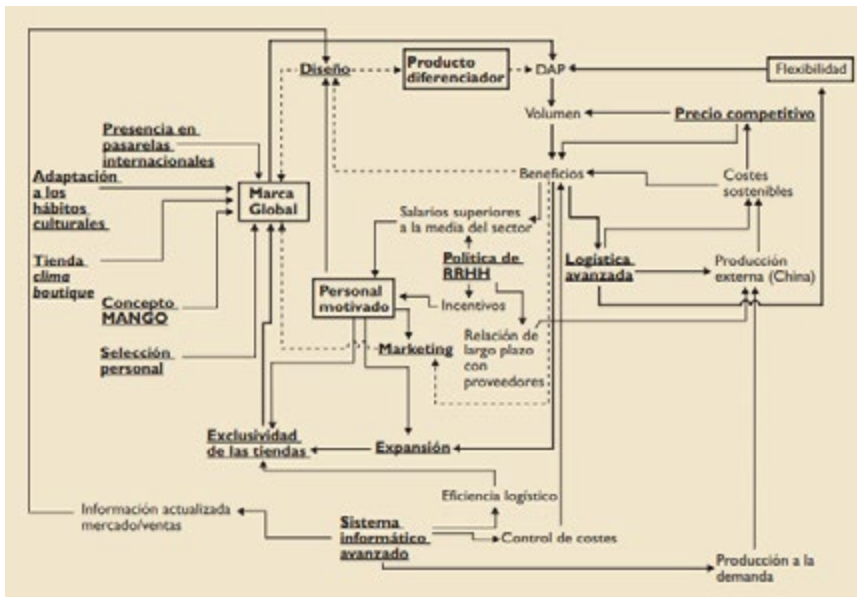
Diseño
Producto diferenciador
DAP
Flexibilidad
Volumen
Precio competitivo
Presencia en pasarelas internacionales
Adaptación a los hábitos culturales
Marca Global
Beneficios
Costes sostenibles
Salarios superiores a la media del sector
Tienda clima boutique
Política de RRHH
Logística avanzada
Producción externa (China)
Concepto MANGO
Personal motivado
Incentivos
Relación de largo plazo con proveedores
Selección personal
Marketing
Exclusividad de las tiendas
Expansión
Eficiencia logístico
Información actualizada mercado/ventas
Sistema informático avanzado
Control de costes
Producción a la demanda